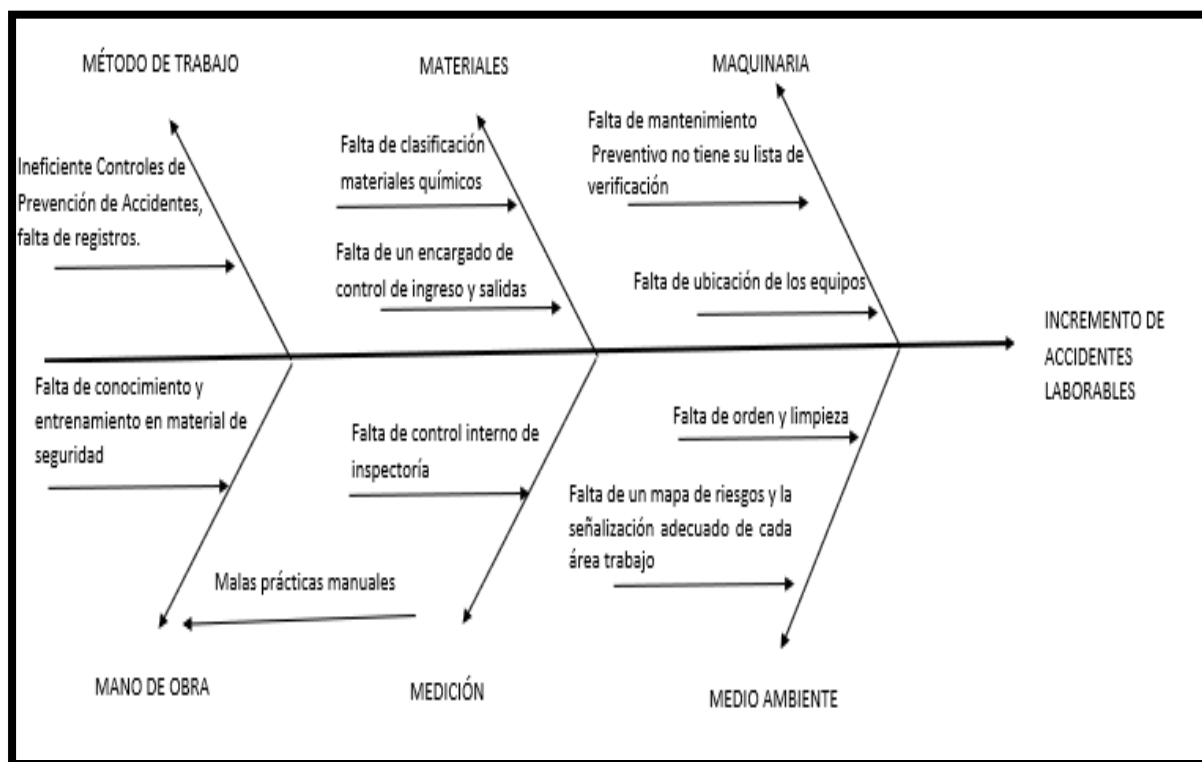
MÉTODO DE TRABAJO

MATERIALES

MAQUINARIA

Ineficiente Controles de Prevención de Accidentes, falta de registros.

Falta de clasificación materiales químicos

Falta de un encargado de control de ingreso y salidas

Falta de mantenimiento Preventivo no tiene su lista de verificación

Falta de ubicación de los equipos

INCREMENTO DE ACCIDENTES LABORABLES

Falta de conocimiento y entrenamiento en material de seguridad

Falta de control interno de inspectoría

Falta de orden y limpieza

Falta de un mapa de riesgos y la señalización adecuado de cada área trabajo

Malas prácticas manuales

MANO DE OBRA

MEDICIÓN

MEDIO AMBIENTE